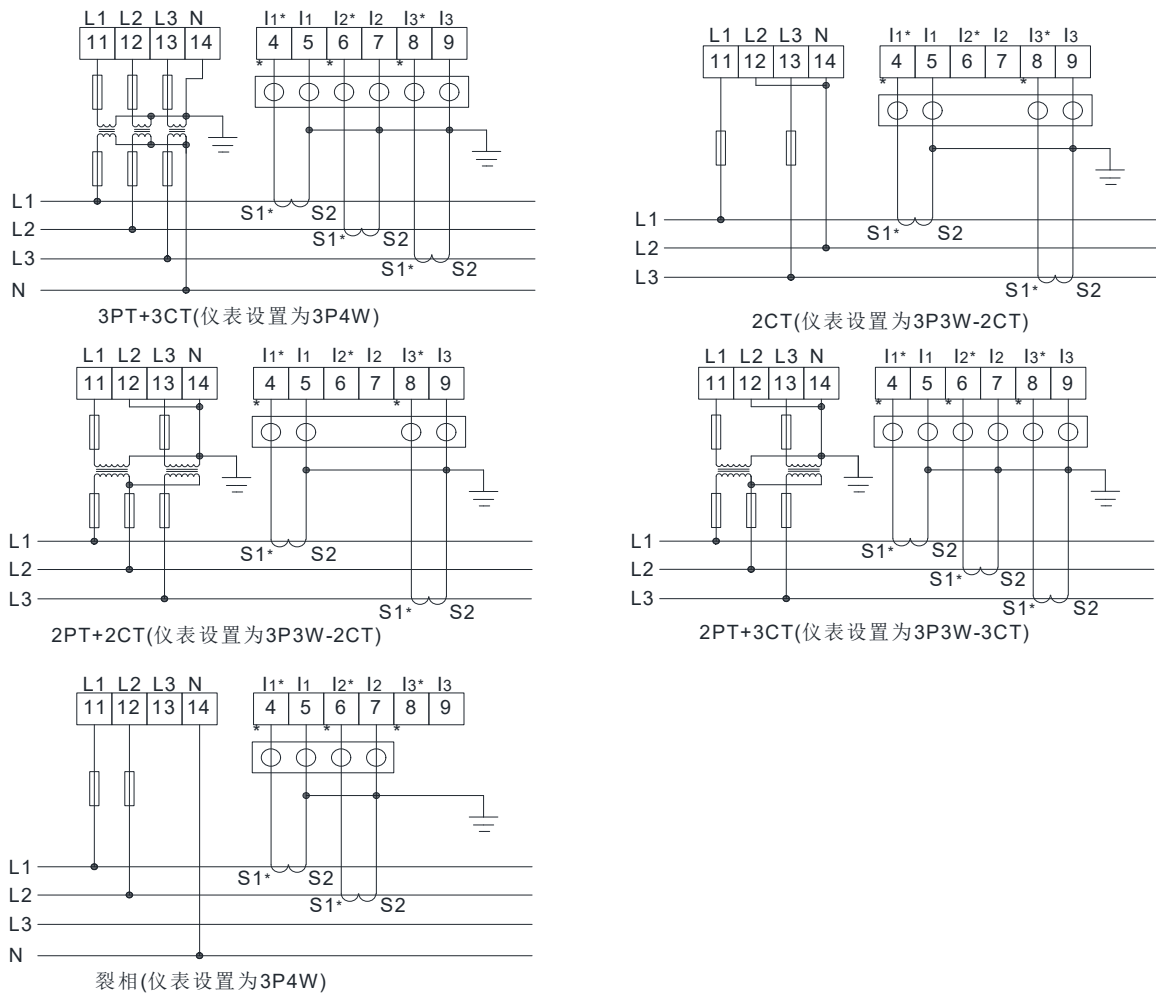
L1 L2 L3 N
11 12 13 14
$I_1$* $I_1$ $I_2$* $I_2$ $I_3$* $I_3$
4 5 6 7 8 9
*
*
*
L1
L2
L3
N
S1* S2
S1* S2
S1* S2
3PT+3CT(仪表设置为3P4W)

L1 L2 L3 N
11 12 13 14
$I_1$* $I_1$ $I_2$* $I_2$ $I_3$* $I_3$
4 5 6 7 8 9
*
*
L1
L2
L3
S1* S2
S1* S2
2CT(仪表设置为3P3W-2CT)

L1 L2 L3 N
11 12 13 14
$I_1$* $I_1$ $I_2$* $I_2$ $I_3$* $I_3$
4 5 6 7 8 9
*
*
L1
L2
L3
S1* S2
S1* S2
2PT+2CT(仪表设置为3P3W-2CT)

L1 L2 L3 N
11 12 13 14
$I_1$* $I_1$ $I_2$* $I_2$ $I_3$* $I_3$
4 5 6 7 8 9
*
*
*
L1
L2
L3
S1* S2
S1* S2
S1* S2
2PT+3CT(仪表设置为3P3W-3CT)

L1 L2 L3 N
11 12 13 14
$I_1$* $I_1$ $I_2$* $I_2$ $I_3$* $I_3$
4 5 6 7 8 9
*
*
*
L1
L2
L3
N
S1* S2
S1* S2
裂相(仪表设置为3P4W)